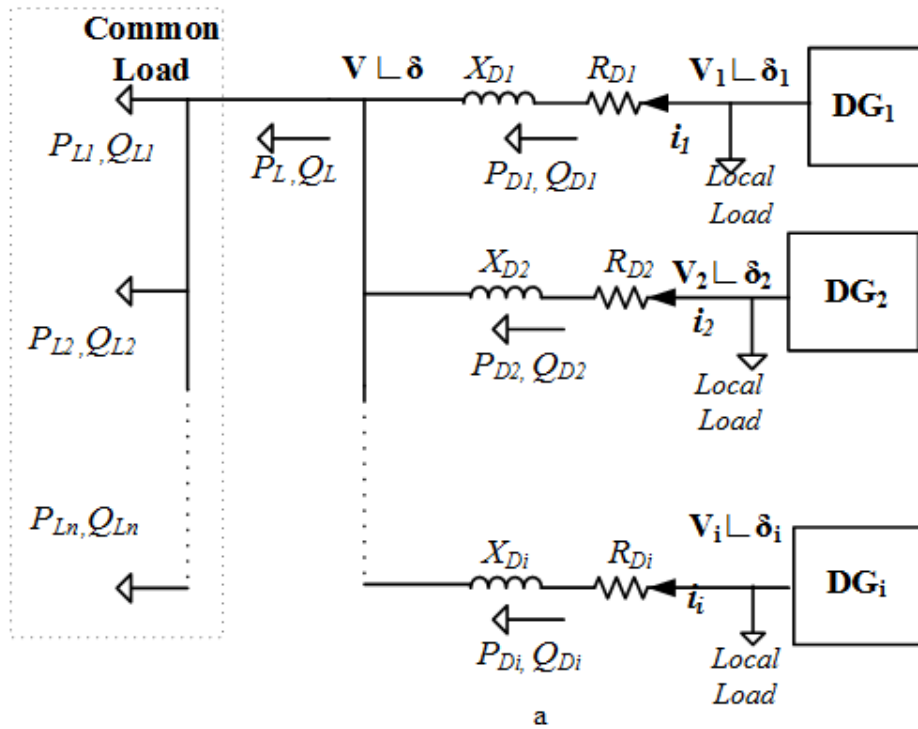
Common Load

$P_{L1}, Q_{L1}$

$P_{L2}, Q_{L2}$

$P_{Ln}, Q_{Ln}$

$V \angle \delta$

$P_L, Q_L$

$X_{D1}$ $R_{D1}$ $V_1 \angle \delta_1$ $DG_1$

$i_1$

$P_{D1}, Q_{D1}$

Local Load

$X_{D2}$ $R_{D2}$ $V_2 \angle \delta_2$ $DG_2$

$i_2$

$P_{D2}, Q_{D2}$

Local Load

$V_i \angle \delta_i$

$X_{Di}$ $R_{Di}$ $DG_i$

$i_i$

$P_{Di}, Q_{Di}$

Local Load

a